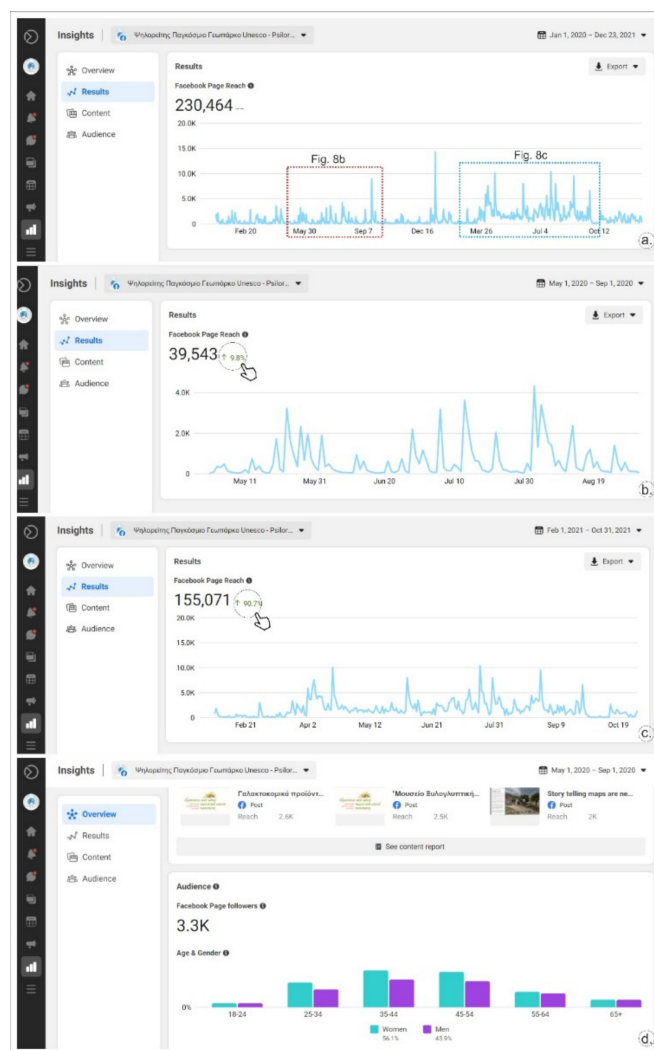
Insights | Ψηλορείτης Παγκόσμιο Γεωπάρκο Unesco - Psilor... ▾

Jan 1, 2020 – Dec 23, 2021 ▾

Overview
Results
Content
Audience

Results

Export ▾

Facebook Page Reach

230,464

20.0K
15.0K
10.0K
5.0K
0

Fig. 8b

Fig. 8c

Feb 20 May 30 Sep 7 Dec 16 Mar 26 Jul 4 Oct 12

a.

Insights | Ψηλορείτης Παγκόσμιο Γεωπάρκο Unesco - Psilor... ▾

May 1, 2020 – Sep 1, 2020 ▾

Overview
Results
Content
Audience

Results

Export ▾

Facebook Page Reach

39,543 ↑ 9.8%

4.0K
2.0K
0

May 11 May 31 Jun 20 Jul 10 Jul 30 Aug 19

b.

Insights | Ψηλορείτης Παγκόσμιο Γεωπάρκο Unesco - Psilor... ▾

Feb 1, 2021 – Oct 31, 2021 ▾

Overview
Results
Content
Audience

Results

Export ▾

Facebook Page Reach

155,071 ↑ 90.7%

20.0K
15.0K
10.0K
5.0K
0

Feb 21 Apr 2 May 12 Jun 21 Jul 31 Sep 9 Oct 19

c.

Insights | Ψηλορείτης Παγκόσμιο Γεωπάρκο Unesco - Psilor... ▾

May 1, 2020 – Sep 1, 2020 ▾

Overview
Results
Content
Audience

Γαλακτοκομικά προϊόντ...
Post
Reach 2.6K

"Μουσείο Ξυλογλυπτική...
Post
Reach 2.5K

Story telling maps are ne...
Post
Reach 2K

See content report

Audience

Facebook Page followers

3.3K

Age & Gender

0%

18-24 25-34 35-44 45-54 55-64 65+

Women 56.1%
Men 43.9%

d.